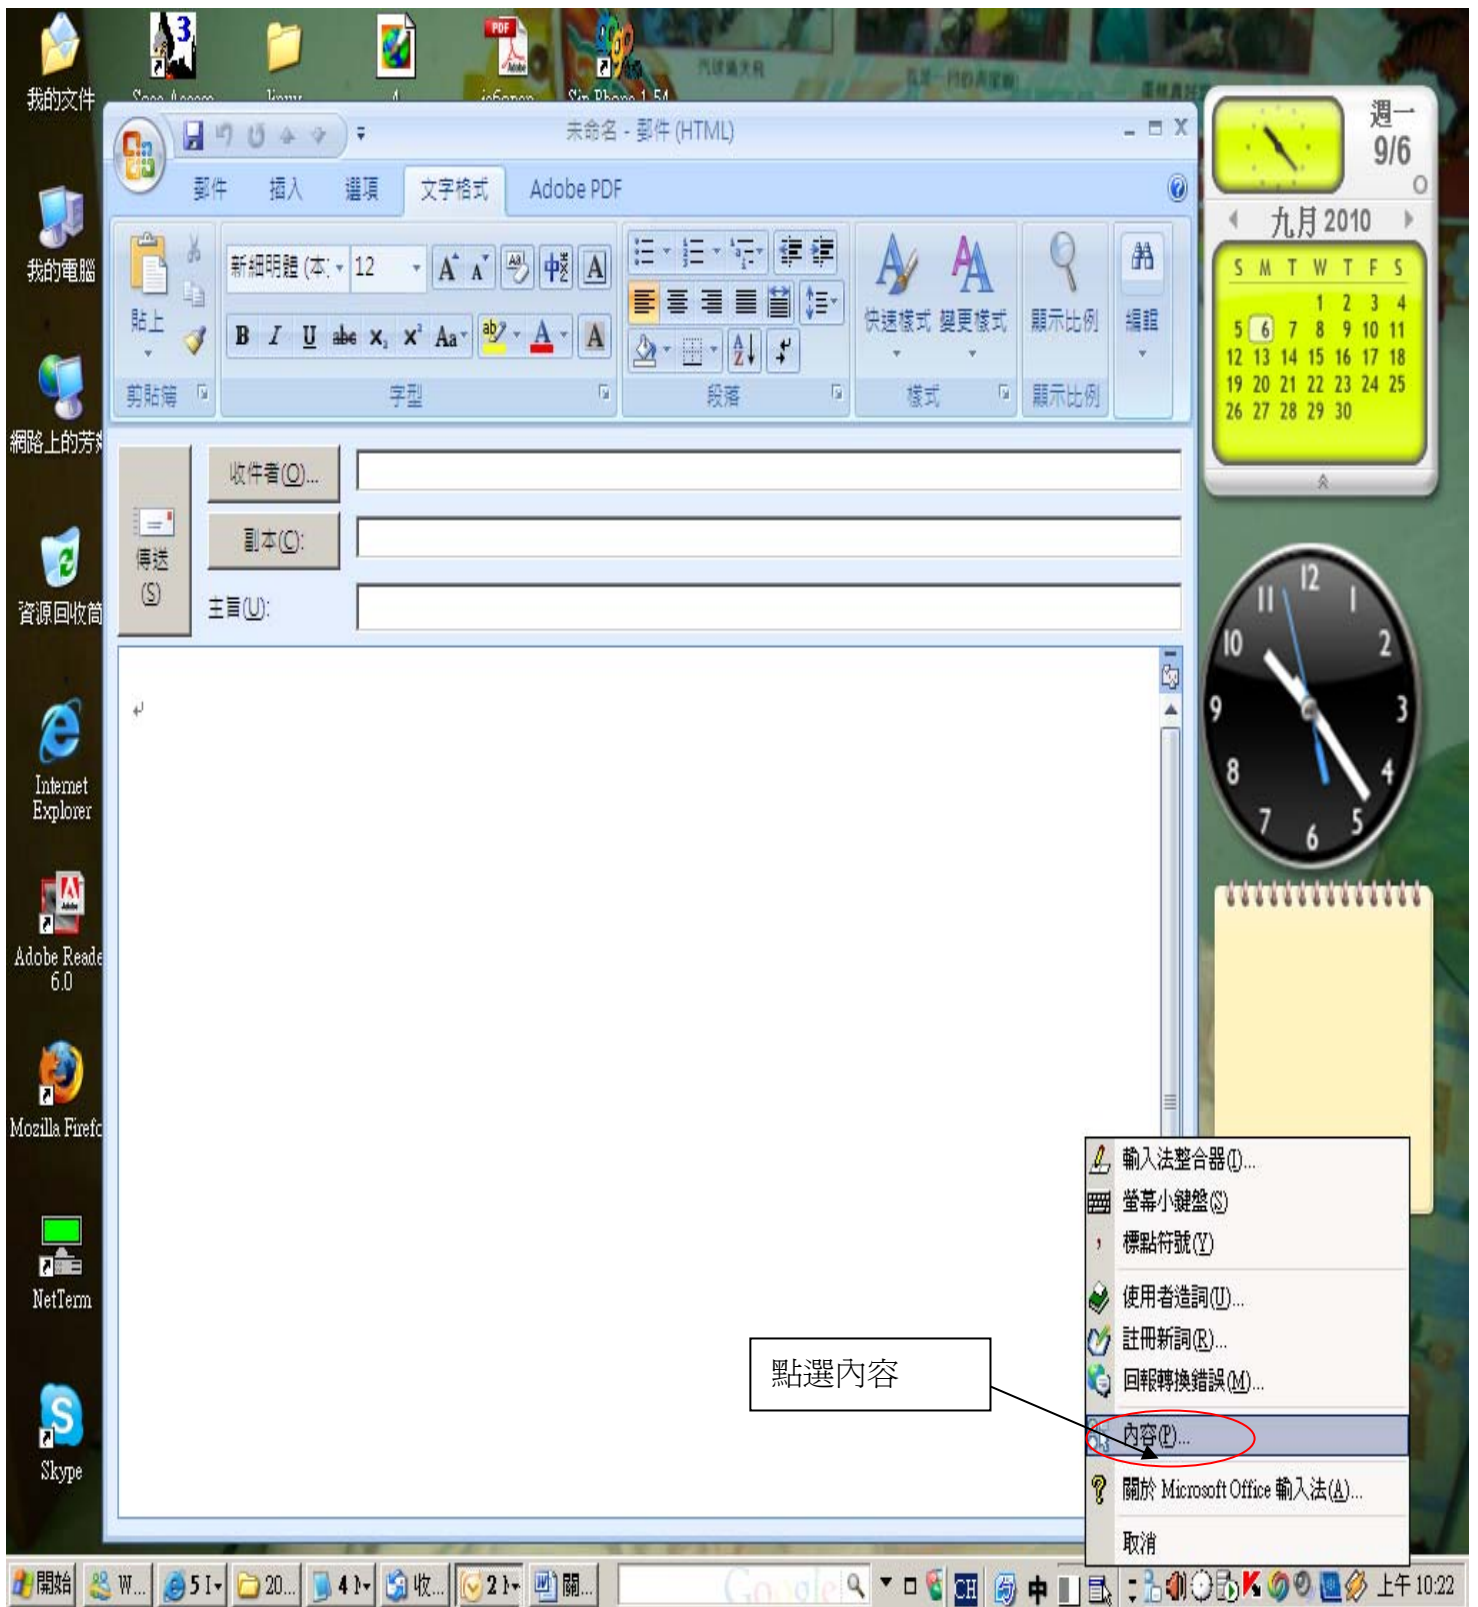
我的文件

Seee Access

linux

4

ie6setup

Sin Phone 1.54

未命名 - 郵件 (HTML)

郵件　插入　選項　文字格式　Adobe PDF

貼上

剪貼簿

新細明體 (本　12

B　I　U　abe　$x_2$　$x^2$　Aa

字型

段落

快速樣式　變更樣式

樣式

顯示比例

顯示比例

編輯

我的電腦

網路上的芳

資源回收筒

Internet Explorer

Adobe Reader 6.0

Mozilla Firefo

NetTerm

Skype

傳送 (S)

收件者(O)...

副本(C):

主旨(U):

週一 9/6

九月 2010

| S | M | T | W | T | F | S |
|---|---|---|---|---|---|---|
| | | | 1 | 2 | 3 | 4 |
| 5 | 6 | 7 | 8 | 9 | 10 | 11 |
| 12 | 13 | 14 | 15 | 16 | 17 | 18 |
| 19 | 20 | 21 | 22 | 23 | 24 | 25 |
| 26 | 27 | 28 | 29 | 30 | | |

12 1 2 3 4 5 6 7 8 9 10 11

輸入法整合器(I)...
螢幕小鍵盤(S)
標點符號(Y)
使用者造詞(U)...
註冊新詞(R)...
回報轉換錯誤(M)...
內容(P)...
關於 Microsoft Office 輸入法(A)...
取消

點選內容

開始　W...　5 I　20...　4 I　收...　2 I　關...

Google

CH　中

上午 10:22